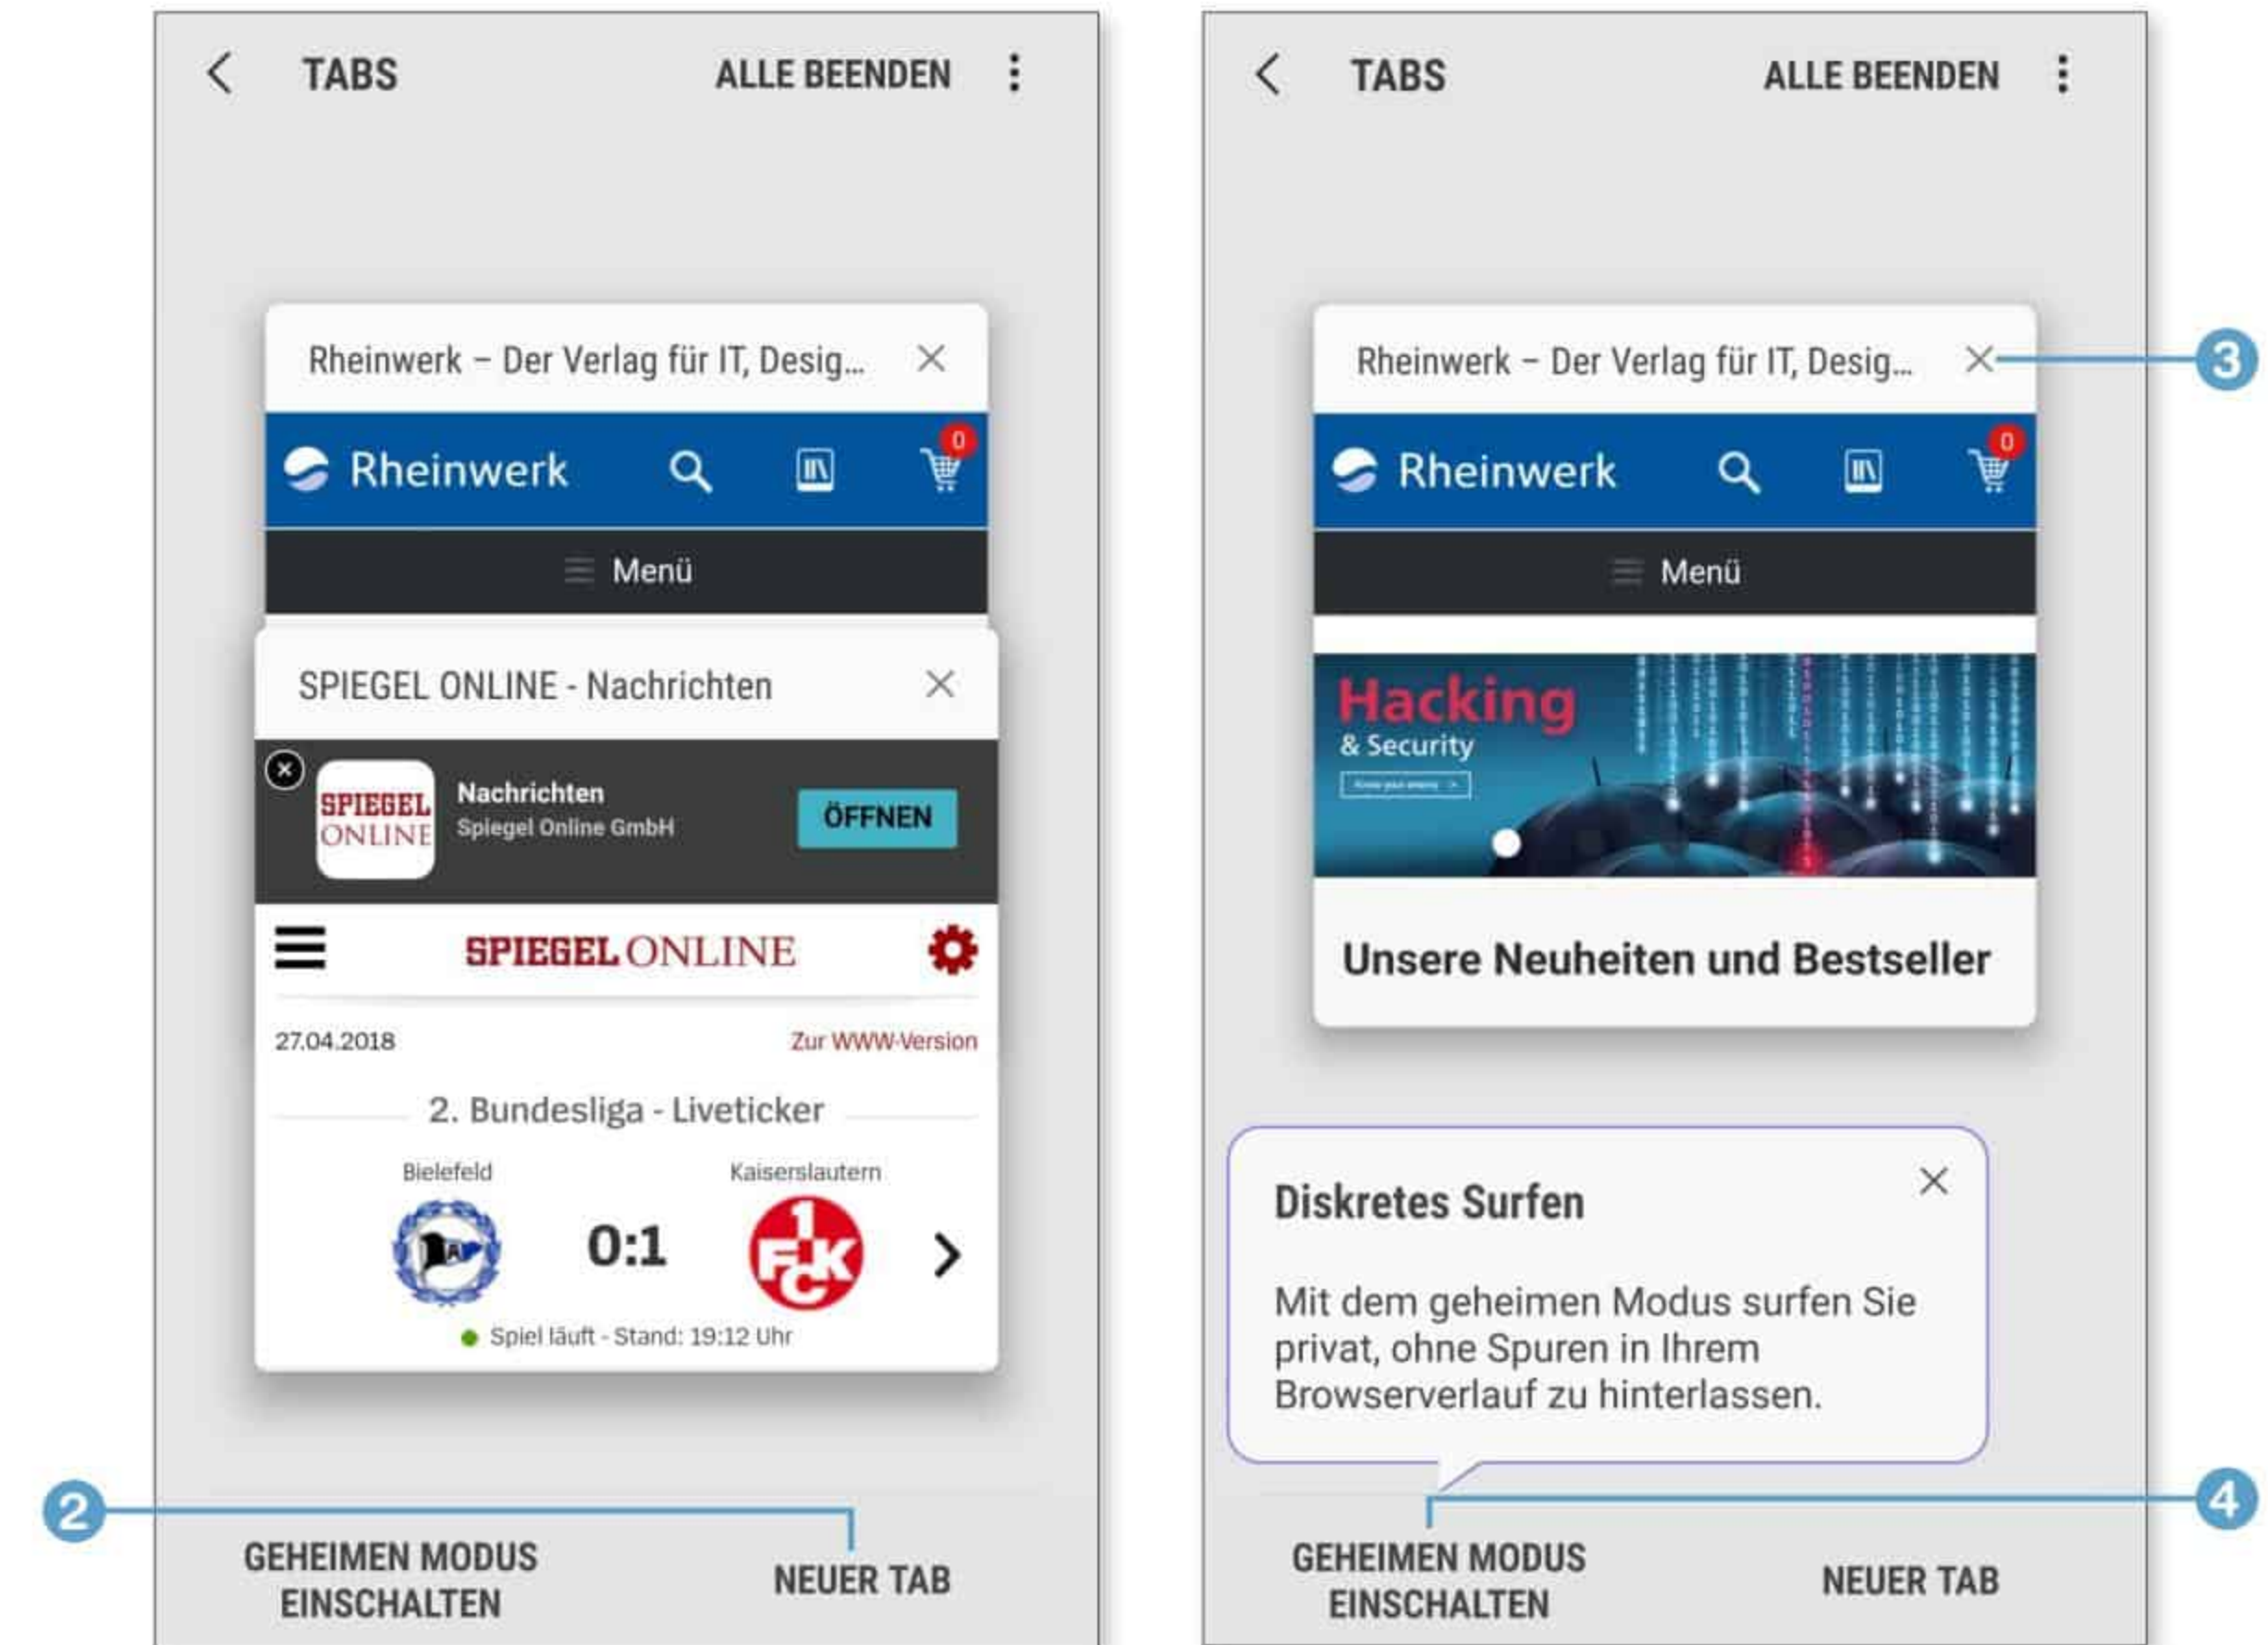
TABS ALLE BEENDEN

Rheinwerk – Der Verlag für IT, Desig...

Rheinwerk

0

Menü

SPIEGEL ONLINE - Nachrichten

SPIEGEL ONLINE

Nachrichten
Spiegel Online GmbH

ÖFFNEN

SPIEGEL ONLINE

27.04.2018 Zur WWW-Version

2. Bundesliga - Liveticker

Bielefeld Kaiserslautern

0:1

Spiel läuft - Stand: 19:12 Uhr

2

GEHEIMEN MODUS EINSCHALTEN

NEUER TAB

TABS ALLE BEENDEN

Rheinwerk – Der Verlag für IT, Desig...

3

Rheinwerk

0

Menü

Hacking
& Security

Unsere Neuheiten und Bestseller

Diskretes Surfen

Mit dem geheimen Modus surfen Sie privat, ohne Spuren in Ihrem Browserverlauf zu hinterlassen.

4

GEHEIMEN MODUS EINSCHALTEN

NEUER TAB